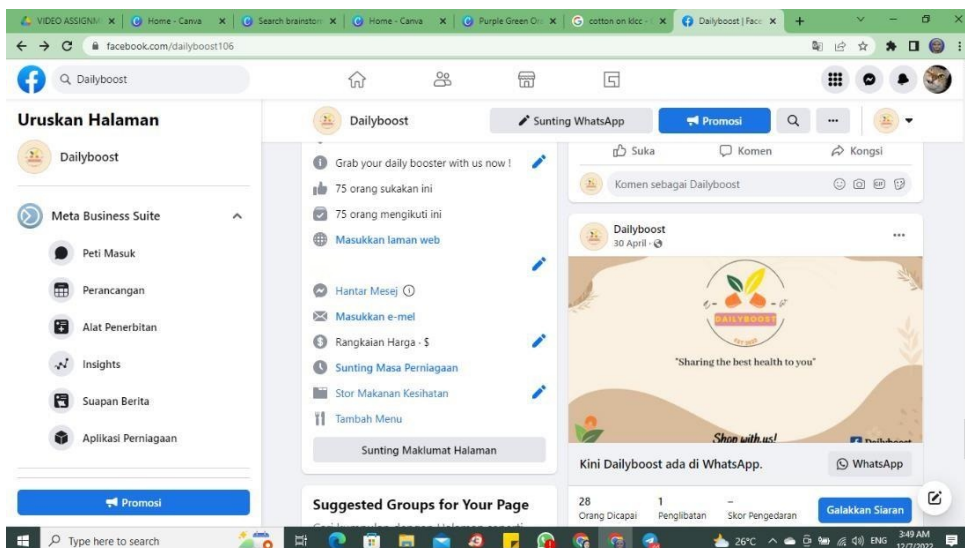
VIDEO ASSIGNM | Home - Canva | Search brainstorm | Home - Canva | Purple Green Or | cotton on klcc | Dailyboost | Face

facebook.com/dailyboost106

Dailyboost

Uruskan Halaman

Dailyboost

Meta Business Suite

Peti Masuk

Perancangan

Alat Penerbitan

Insights

Suapan Berita

Aplikasi Perniagaan

Promosi

Dailyboost

Sunting WhatsApp

Promosi

Grab your daily booster with us now !

75 orang sukakan ini

75 orang mengikuti ini

Masukkan laman web

Hantar Mesej

Masukkan e-mel

Rangkaian Harga · $

Sunting Masa Perniagaan

Stor Makanan Kesihatan

Tambah Menu

Sunting Maklumat Halaman

Suggested Groups for Your Page

Suka

Komen

Kongsi

Komen sebagai Dailyboost

Dailyboost
30 April ·

DAILYBOOST

EST 2022

"Sharing the best health to you"

Shop with us!

Dailyboost

Kini Dailyboost ada di WhatsApp.

WhatsApp

28
Orang Dicapai

1
Penglibatan

–
Skor Pengedaran

Galakkan Siaran

Type here to search

26°C

ENG

3:49 AM
12/7/2022